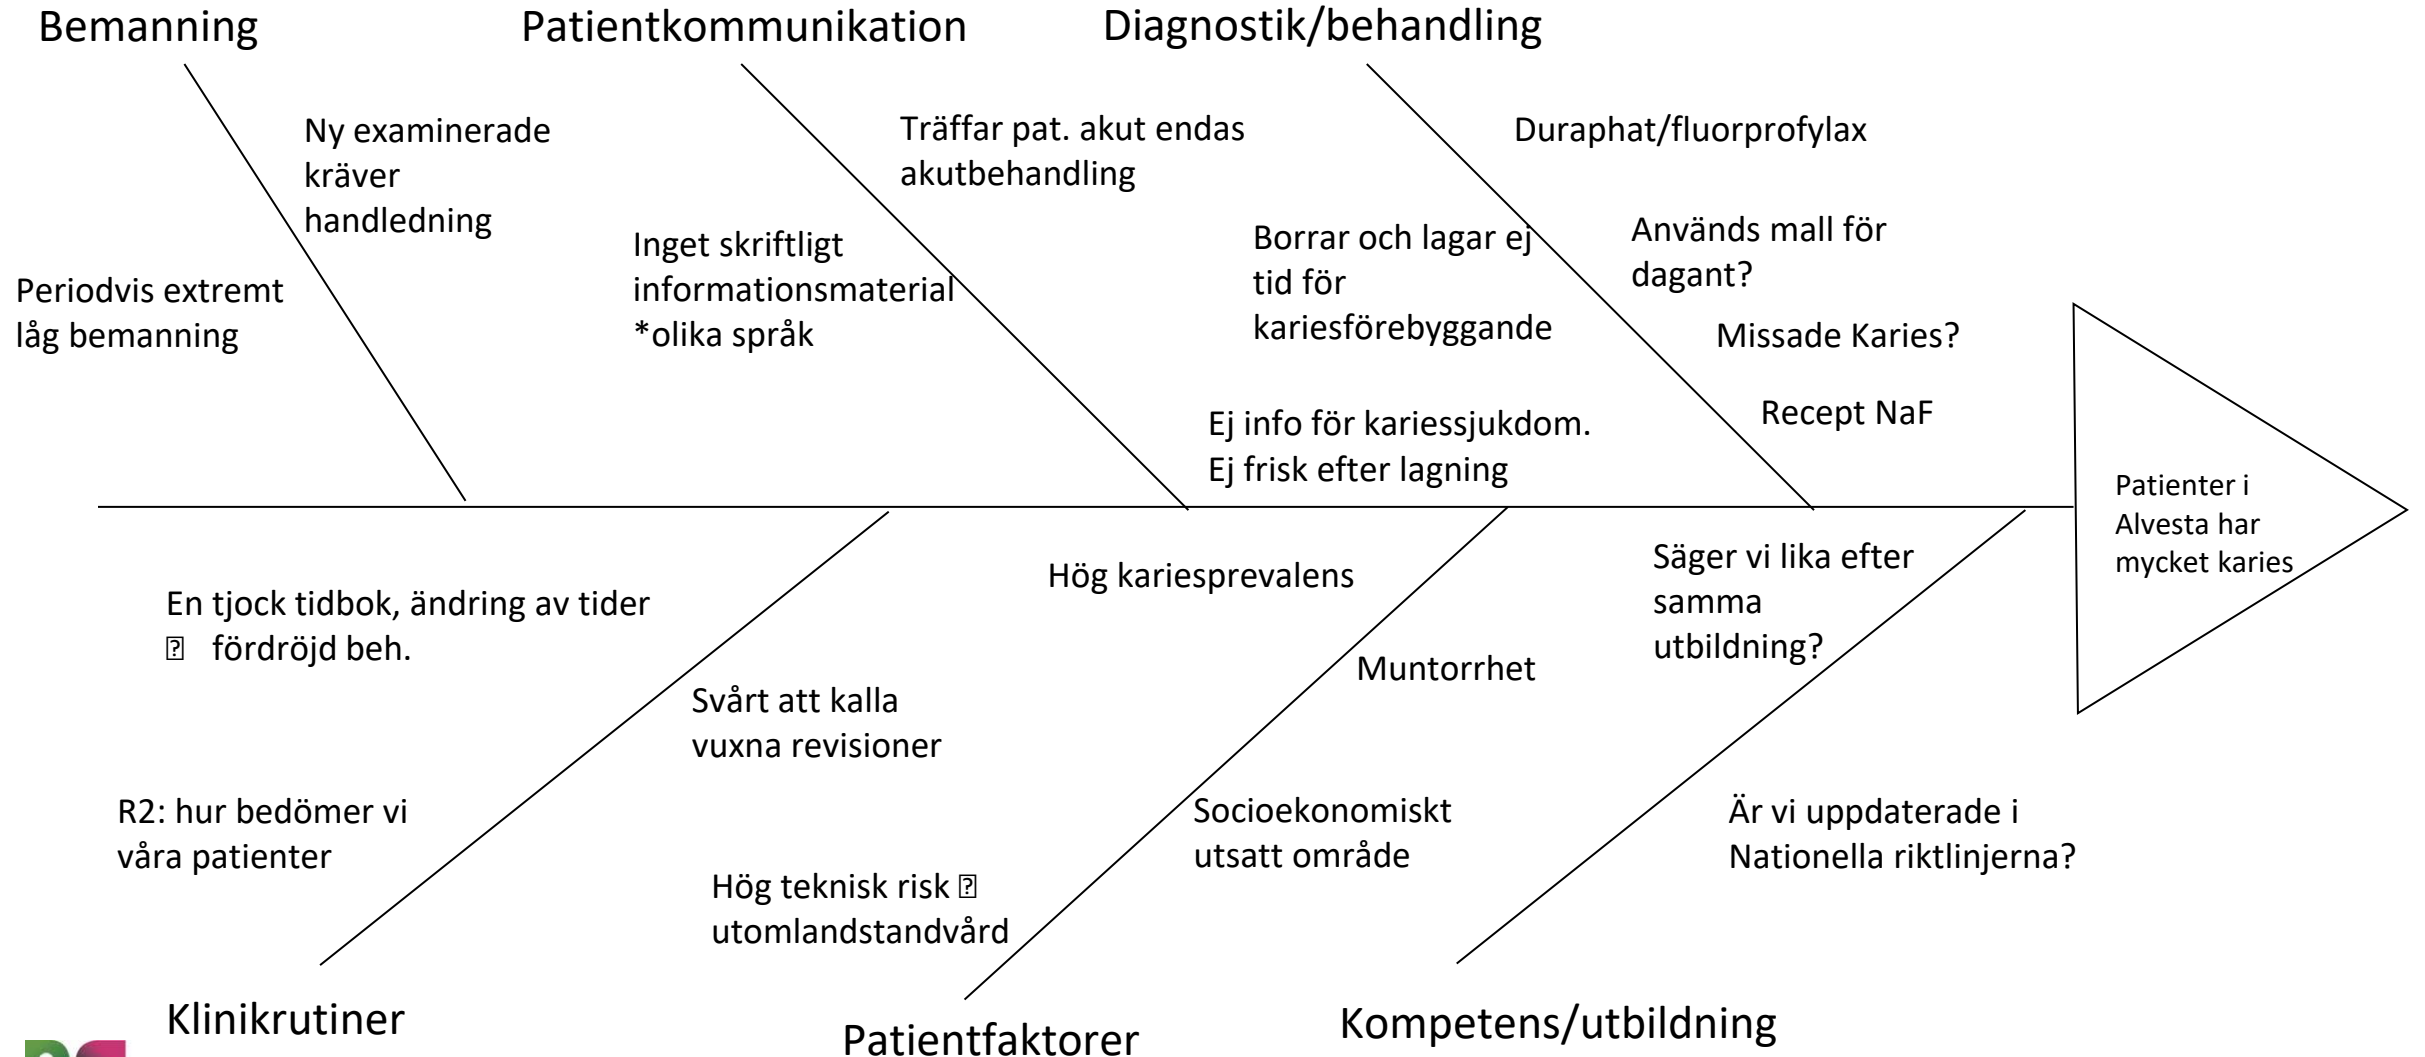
Bemanning

Patientkommunikation

Diagnostik/behandling

Ny examinerade kräver handledning

Periodvis extremt låg bemanning

Träffar pat. akut endas akutbehandling

Inget skriftligt informationsmaterial *olika språk

Duraphat/fluorprofylax

Borrar och lagar ej tid för kariesförebyggande

Används mall för dagant?

Missade Karies?

Recept NaF

Ej info för kariessjukdom. Ej frisk efter lagning

Patienter i Alvesta har mycket karies

Hög kariesprevalens

Säger vi lika efter samma utbildning?

En tjock tidbok, ändring av tider
⍰ fördröjd beh.

Muntorrhet

Svårt att kalla vuxna revisioner

R2: hur bedömer vi våra patienter

Socioekonomiskt utsatt område

Är vi uppdaterade i Nationella riktlinjerna?

Hög teknisk risk ⍰ utomlandstandvård

Klinikrutiner

Patientfaktorer

Kompetens/utbildning